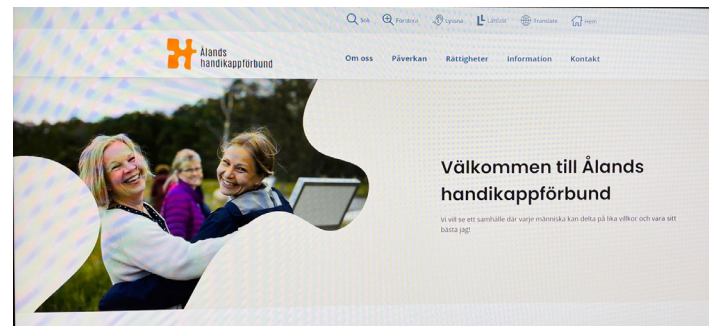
Sök Förstora Uppläs Lättläst Translate Hem

Ålands handikappförbund

Om oss Påverkan Rättigheter Information Kontakt

Välkommen till Ålands handikappförbund

Vi vill se ett samhälle där varje människa kan delta på lika villkor och vara sitt bästa jag!